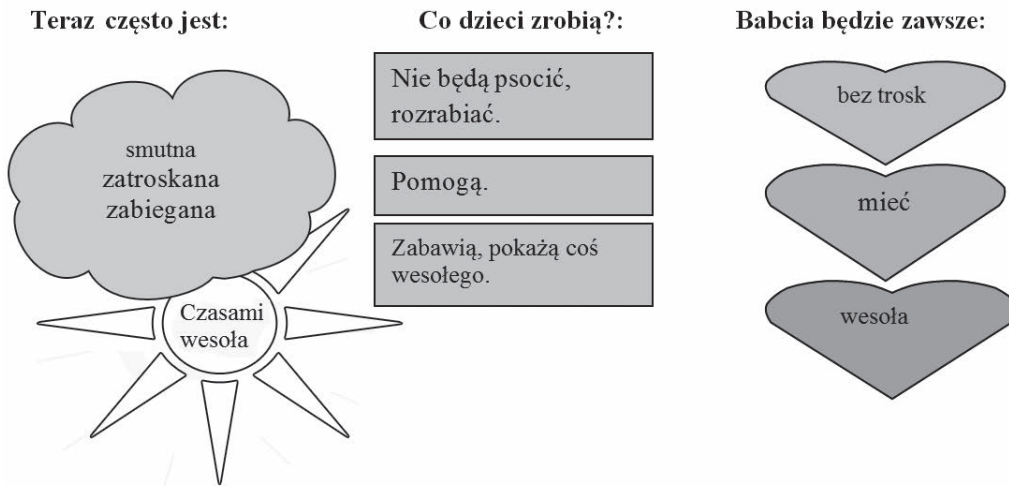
Teraz często jest:

smutna
zatroskana
zabiegana

Czasami wesoła

Co dzieci zrobią?:

Nie będą psocić, rozrabiać.

Pomogą.

Zabawią, pokażą coś wesołego.

Babcia będzie zawsze:

bez trosk

mieć

wesoła